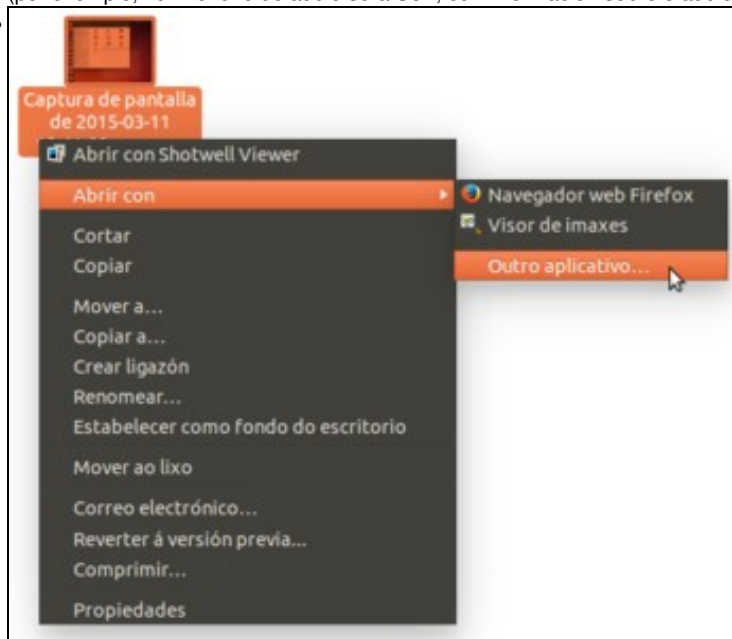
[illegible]

Captura de pantalla de 2015-03-11

Abrir con Shotwell Viewer
Abrir con
Navegador web Firefox
Visor de imaxes
Outro aplicativo...
Cortar
Copiar
Mover a...
Copiar a...
Crear ligazón
Renomear...
Estabelecer como fondo do escritorio
Mover ao lixo
Correo electrónico...
Reverter á versión previa...
Comprimir...
Propiedades